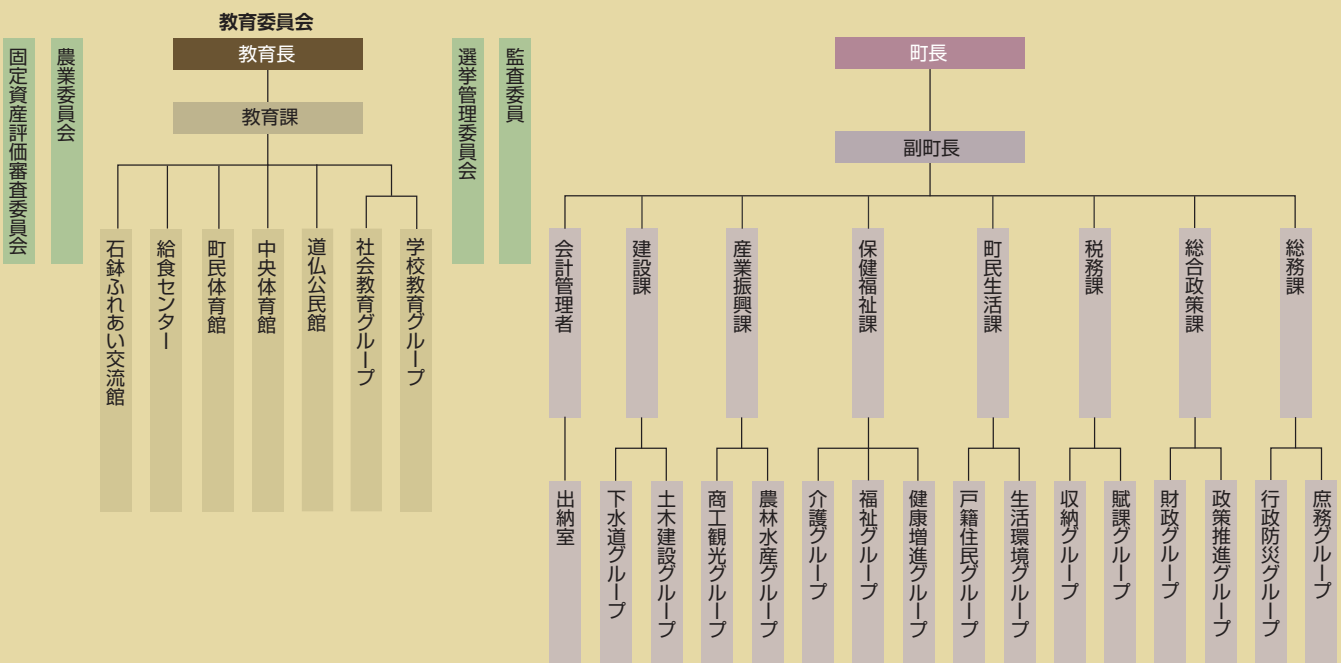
固定資産評価審査委員会

農業委員会

教育委員会

教育長

教育課

石鉢ふれあい交流館

給食センター

町民体育館

中央体育館

道仏公民館

社会教育グループ

学校教育グループ

選挙管理委員会

監査委員

町長

副町長

会計管理者

出納室

建設課

下水道グループ

土木建設グループ

産業振興課

商工観光グループ

農林水産グループ

保健福祉課

介護グループ

福祉グループ

健康増進グループ

町民生活課

戸籍住民グループ

生活環境グループ

税務課

収納グループ

賦課グループ

総合政策課

財政グループ

政策推進グループ

総務課

行政防災グループ

庶務グループ